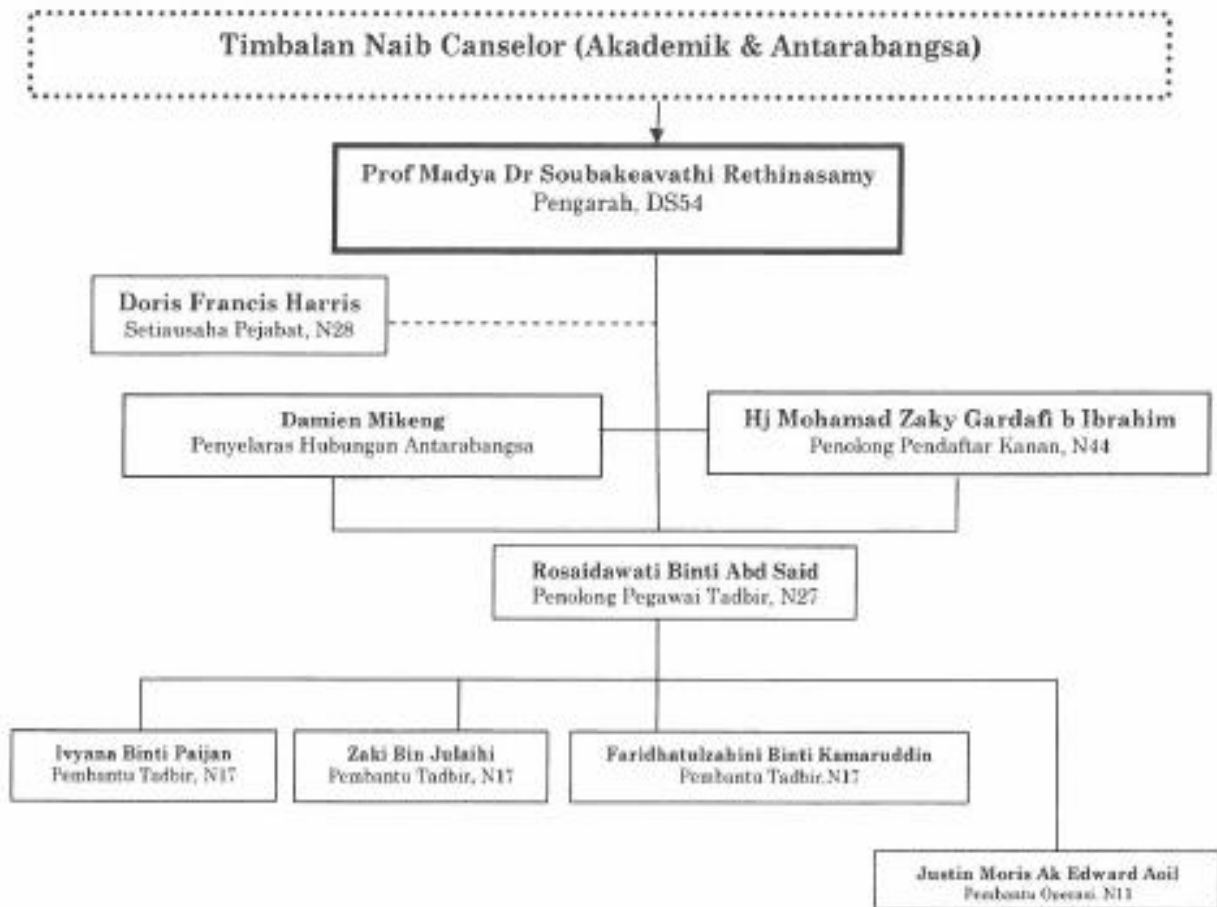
Timbalan Naib Canselor (Akademik & Antarabangsa)

Prof Madya Dr Soubakeavathi Rethinasamy
Pengarah, DS54

Doris Francis Harris
Setiausaha Pejabat, N28

Damien Mikeng
Penyelaras Hubungan Antarabangsa

Hj Mohamad Zaky Gardafi b Ibrahim
Penolong Pendaftar Kanan, N44

Rosaidawati Binti Abd Said
Penolong Pegawai Tadbir, N27

Ivyana Binti Paijan
Pembantu Tadbir, N17

Zaki Bin Julaihi
Pembantu Tadbir, N17

Faridhatulzahini Binti Kamaruddin
Pembantu Tadbir.N17

Justin Moris Ak Edward Aoil
Pembantu Operasi, N11